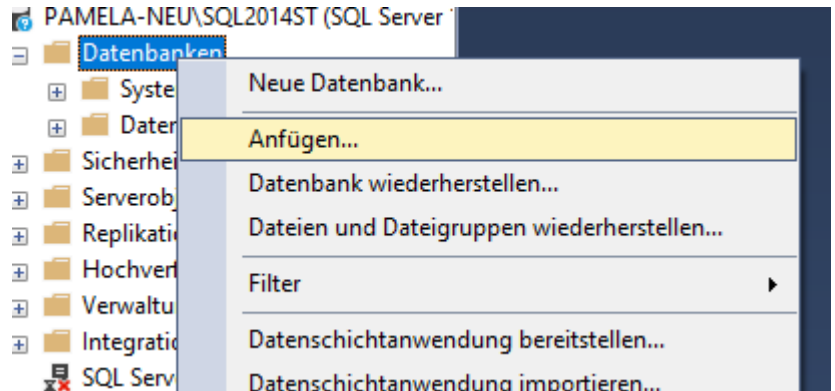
PAMELA-NEU\SQL2014ST (SQL Server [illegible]
Datenbanken
Syste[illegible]
Dater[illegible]
Sicherhei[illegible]
Serverobj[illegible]
Replikati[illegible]
Hochver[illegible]
Verwaltu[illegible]
Integrati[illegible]
SQL Serv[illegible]

Neue Datenbank...
Anfügen...
Datenbank wiederherstellen...
Dateien und Dateigruppen wiederherstellen...
Filter
Datenschichtanwendung bereitstellen...
Datenschichtanwendung importieren...